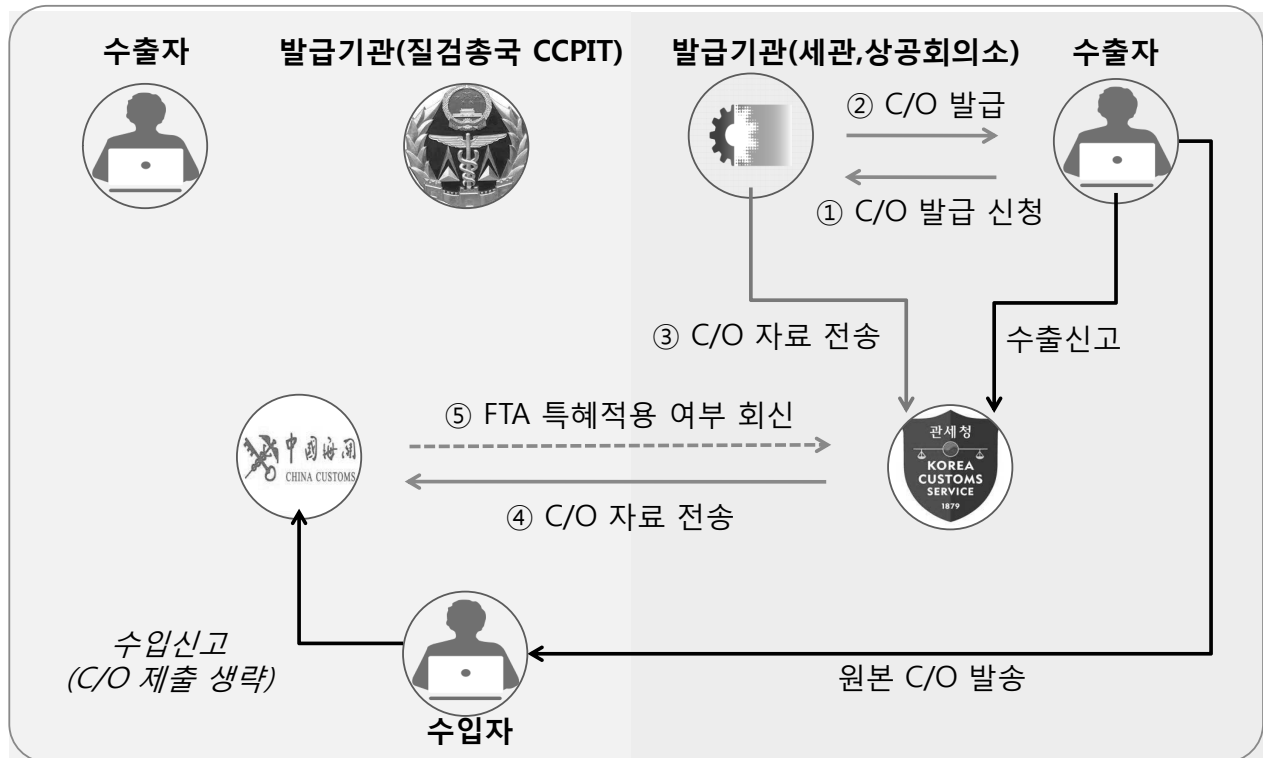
수출자

발급기관(질검총국 CCPIT)

발급기관(세관,상공회의소)

수출자

② C/O 발급

① C/O 발급 신청

③ C/O 자료 전송

수출신고

中国海关
CHINA CUSTOMS

⑤ FTA 특혜적용 여부 회신

관세청
KOREA CUSTOMS SERVICE
1879

④ C/O 자료 전송

수입신고
(C/O 제출 생략)

원본 C/O 발송

수입자